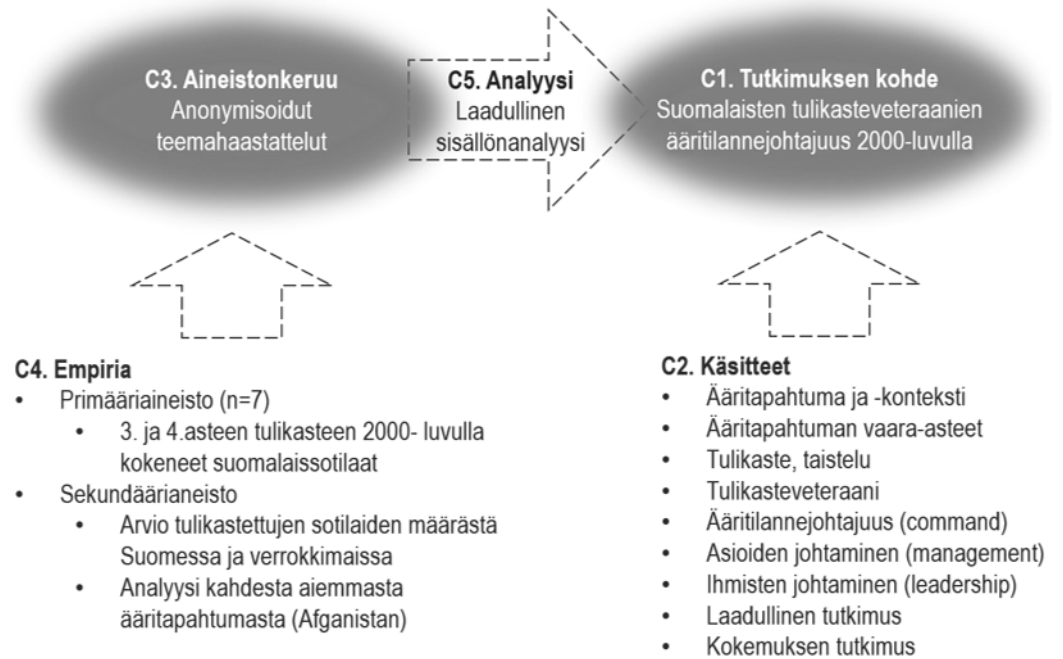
C3. Aineistonkeruu
Anonymisoidut teemahaastattelut

C5. Analyysi
Laadullinen sisällönanalyysi

C1. Tutkimuksen kohde
Suomalaisten tulikasteveteraanien ääritilannejohtajuus 2000-luvulla

C4. Empiria
- Primääriaineisto (n=7)
  - 3. ja 4.asteen tulikasteen 2000- luvulla kokeneet suomalaissotilaat
- Sekundääriaineisto
  - Arvio tulikastettujen sotilaiden määrästä Suomessa ja verrokkimaissa
  - Analyysi kahdesta aiemmasta ääritapahtumasta (Afganistan)

C2. Käsitteet
- Ääritapahtuma ja -konteksti
- Ääritapahtuman vaara-asteet
- Tulikaste, taistelu
- Tulikasteveteraani
- Ääritilannejohtajuus (command)
- Asioiden johtaminen (management)
- Ihmisten johtaminen (leadership)
- Laadullinen tutkimus
- Kokemuksen tutkimus